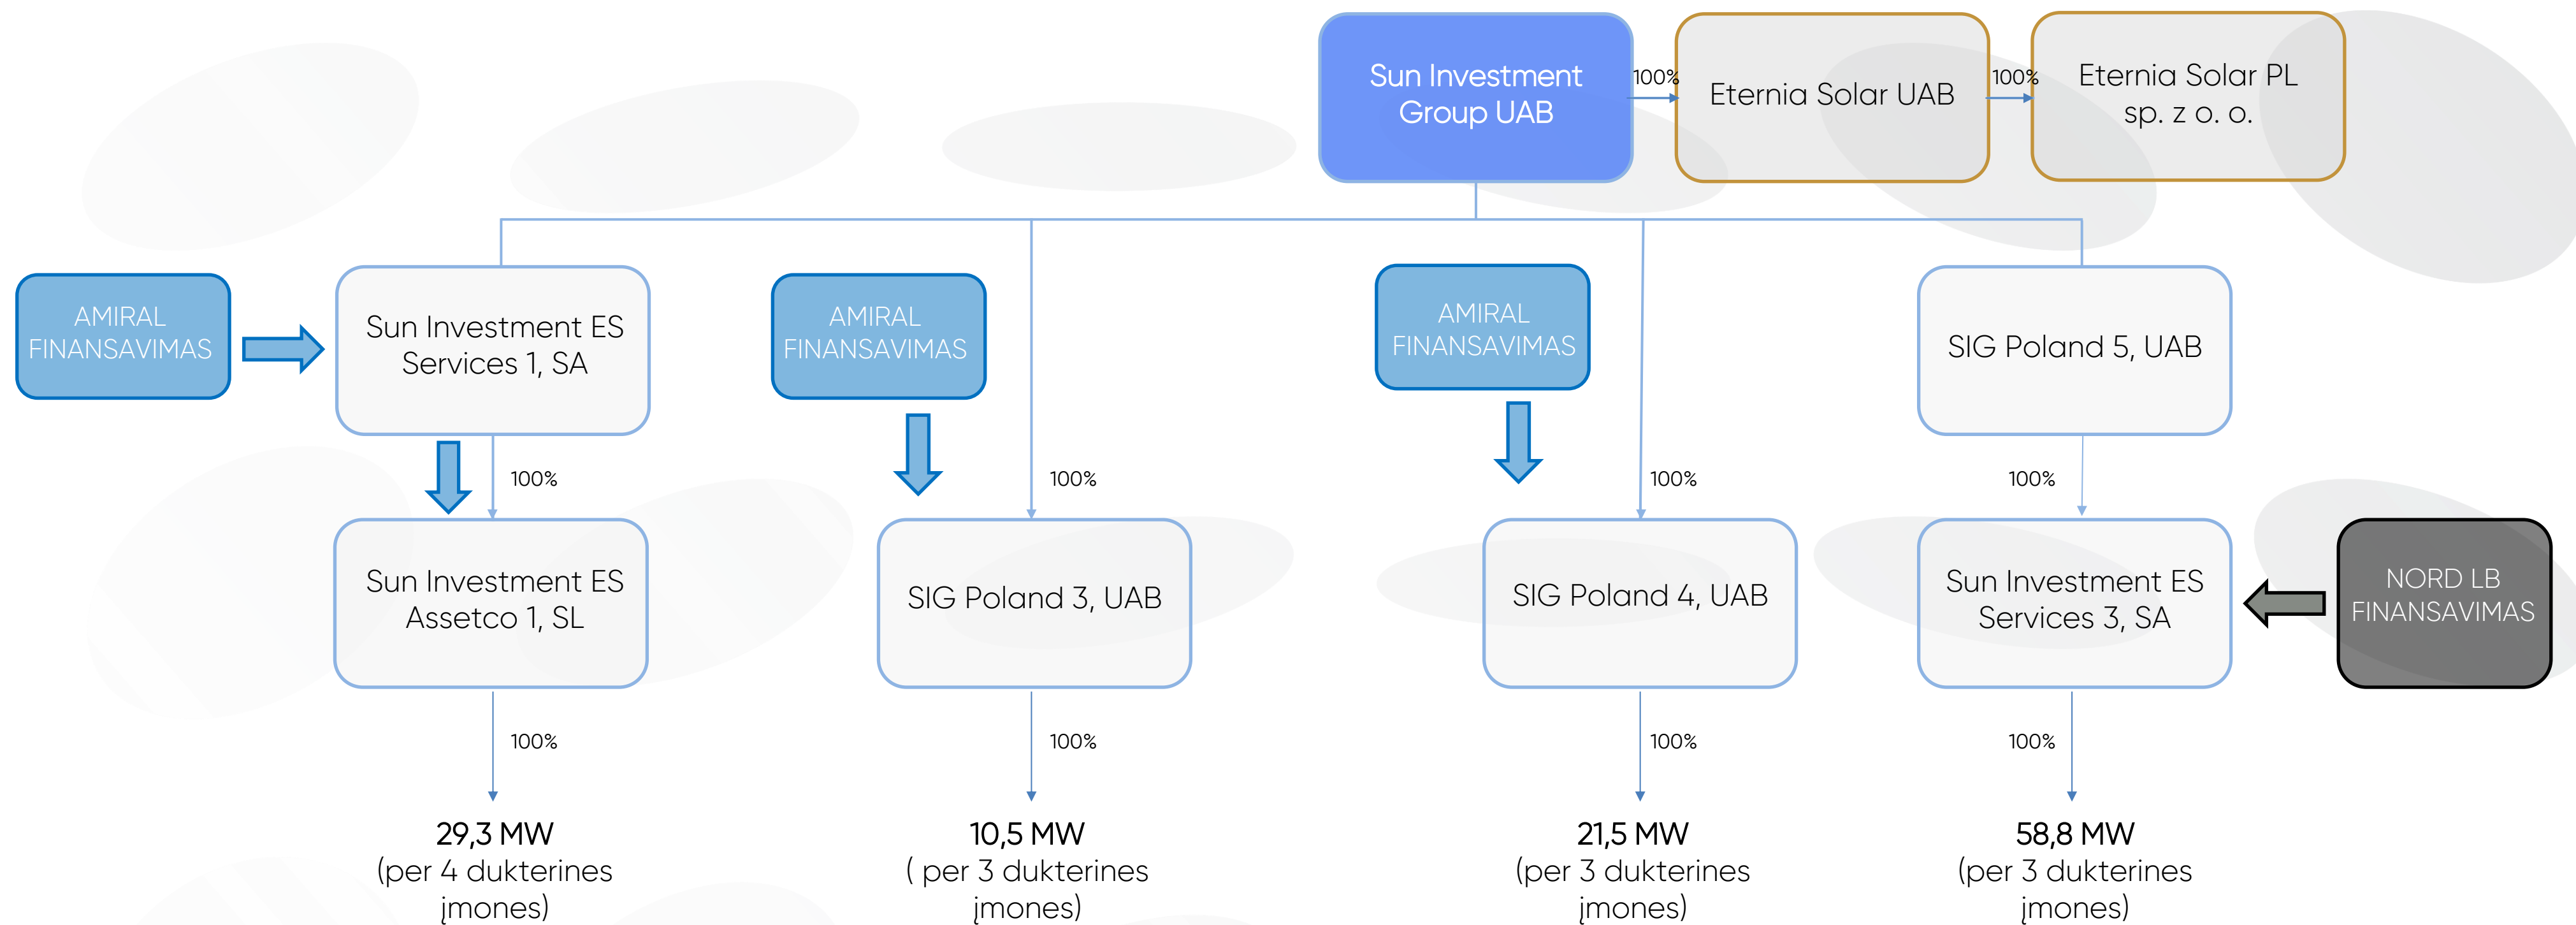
Sun Investment Group UAB

100%

Eternia Solar UAB

100%

Eternia Solar PL sp. z o. o.

AMIRAL FINANSAVIMAS

Sun Investment ES Services 1, SA

AMIRAL FINANSAVIMAS

AMIRAL FINANSAVIMAS

SIG Poland 5, UAB

100%

100%

100%

100%

Sun Investment ES Assetco 1, SL

SIG Poland 3, UAB

SIG Poland 4, UAB

Sun Investment ES Services 3, SA

NORD LB FINANSAVIMAS

100%

100%

100%

100%

29,3 MW
(per 4 dukterines įmones)

10,5 MW
( per 3 dukterines įmones)

21,5 MW
(per 3 dukterines įmones)

58,8 MW
(per 3 dukterines įmones)